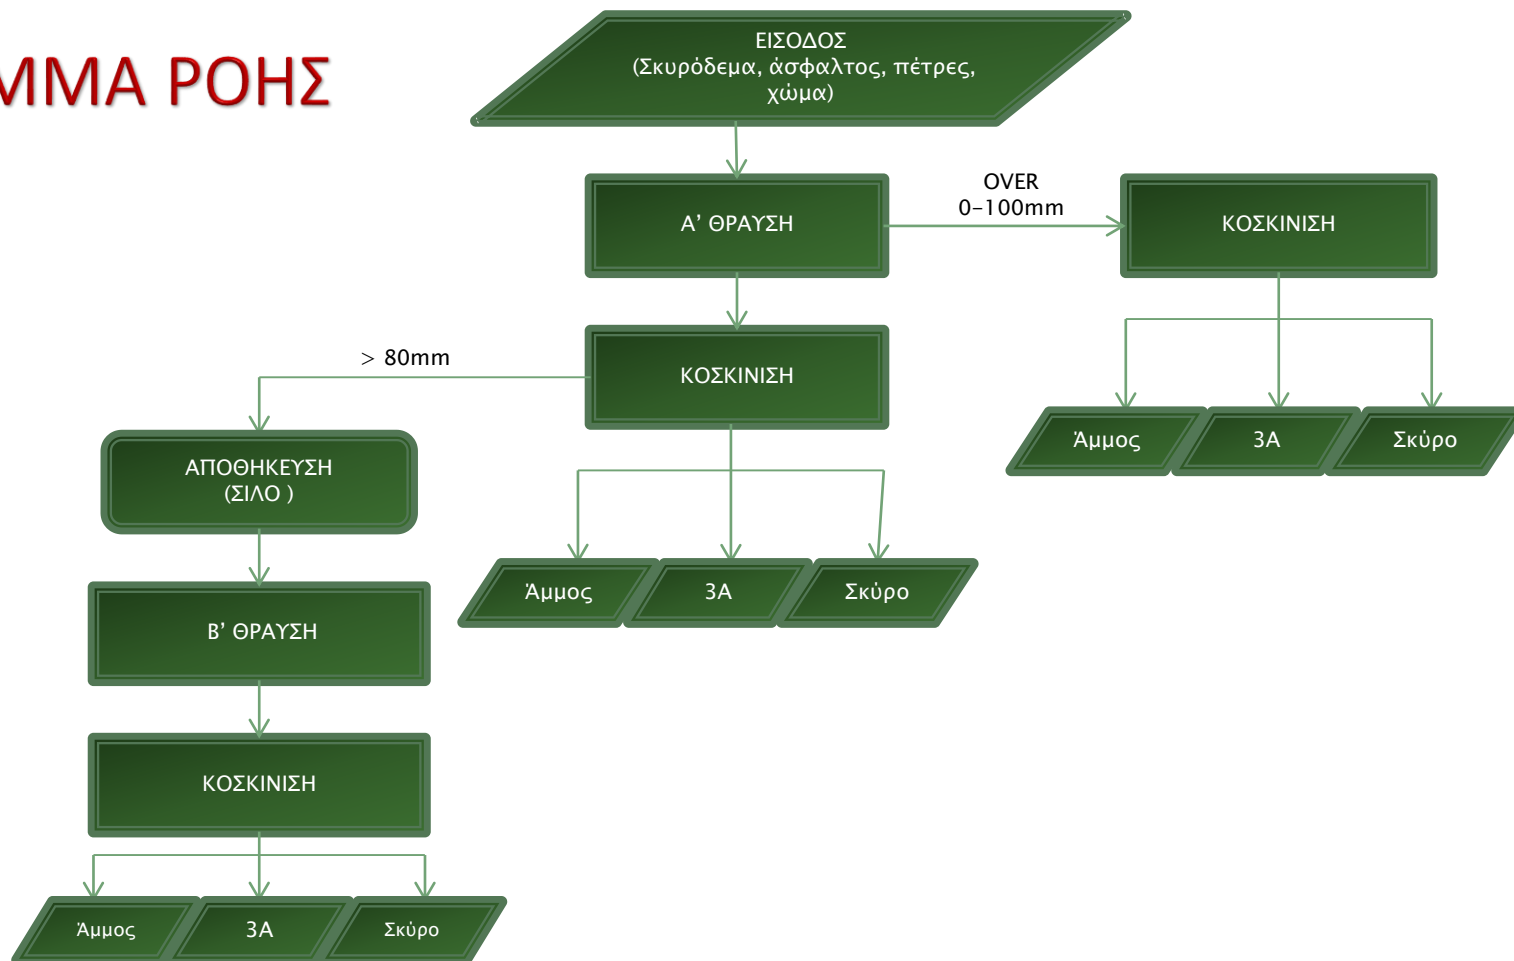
ΜΜΑ ΡΟΗΣ

ΕΙΣΟΔΟΣ
(Σκυρόδεμα, άσφαλτος, πέτρες, χώμα)

Α' ΘΡΑΥΣΗ

OVER
0-100mm

ΚΟΣΚΙΝΙΣΗ

Άμμος

3Α

Σκύρο

> 80mm

ΚΟΣΚΙΝΙΣΗ

ΑΠΟΘΗΚΕΥΣΗ
(ΣΙΛΟ )

Άμμος

3Α

Σκύρο

Β' ΘΡΑΥΣΗ

ΚΟΣΚΙΝΙΣΗ

Άμμος

3Α

Σκύρο